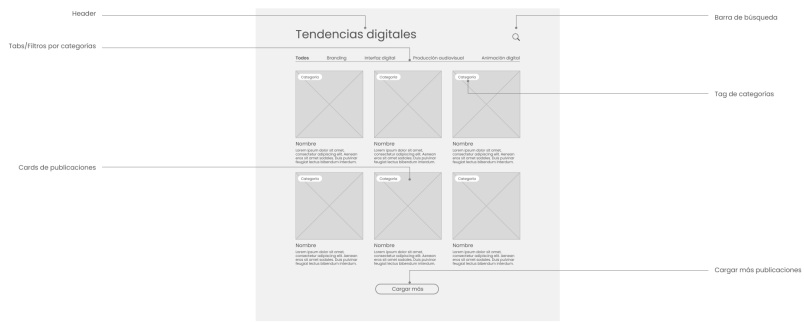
Header

Barra de búsqueda

Tabs/Filtros por categorías

Tendencias digitales

Todos Branding Interfaz digital Producción audiovisual Animación digital

Categoría

Categoría

Categoría

Tag de categorías

Nombre
Lorem ipsum dolor sit amet, consectetur adipiscing elit. Aenean eros sit amet sodales. Duis pulvinar feugiat lectus bibendum interdum.

Nombre
Lorem ipsum dolor sit amet, consectetur adipiscing elit. Aenean eros sit amet sodales. Duis pulvinar feugiat lectus bibendum interdum.

Nombre
Lorem ipsum dolor sit amet, consectetur adipiscing elit. Aenean eros sit amet sodales. Duis pulvinar feugiat lectus bibendum interdum.

Cards de publicaciones

Categoría

Categoría

Categoría

Nombre
Lorem ipsum dolor sit amet, consectetur adipiscing elit. Aenean eros sit amet sodales. Duis pulvinar feugiat lectus bibendum interdum.

Nombre
Lorem ipsum dolor sit amet, consectetur adipiscing elit. Aenean eros sit amet sodales. Duis pulvinar feugiat lectus bibendum interdum.

Nombre
Lorem ipsum dolor sit amet, consectetur adipiscing elit. Aenean eros sit amet sodales. Duis pulvinar feugiat lectus bibendum interdum.

Cargar más publicaciones

Cargar más